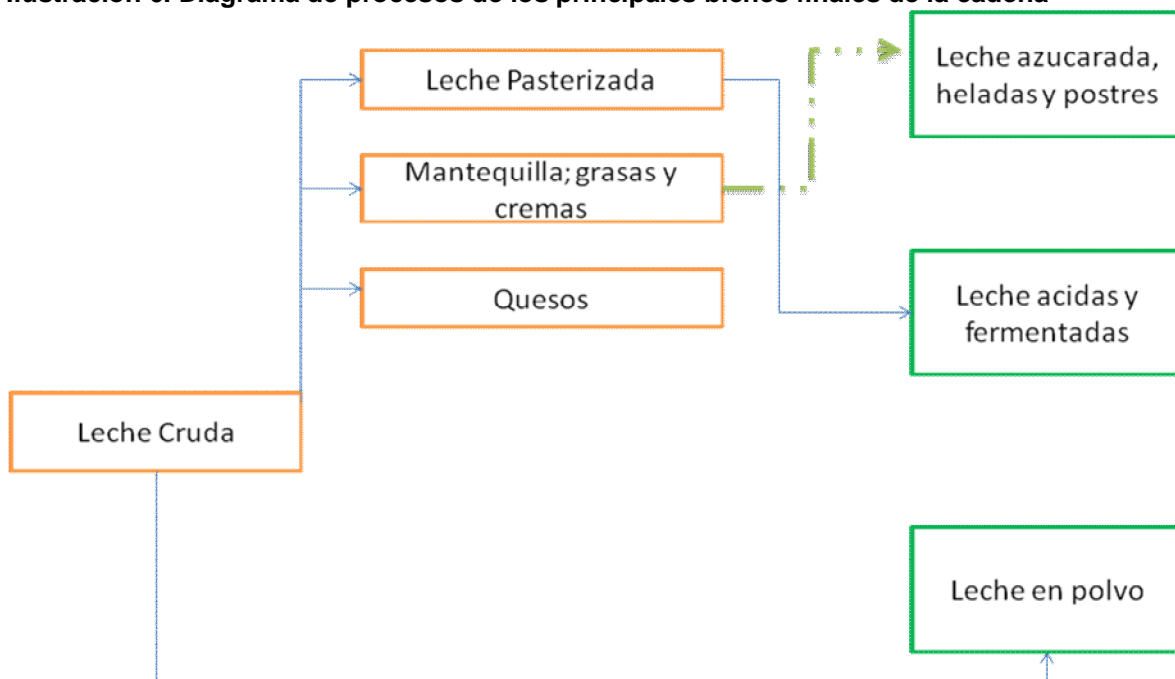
Ilustración 6. Diagrama de procesos de los principales bienes finales de la cadena

Leche Pasterizada

Mantequilla; grasas y cremas

Quesos

Leche Cruda

Leche azucarada, heladas y postres

Leche acidas y fermentadas

Leche en polvo